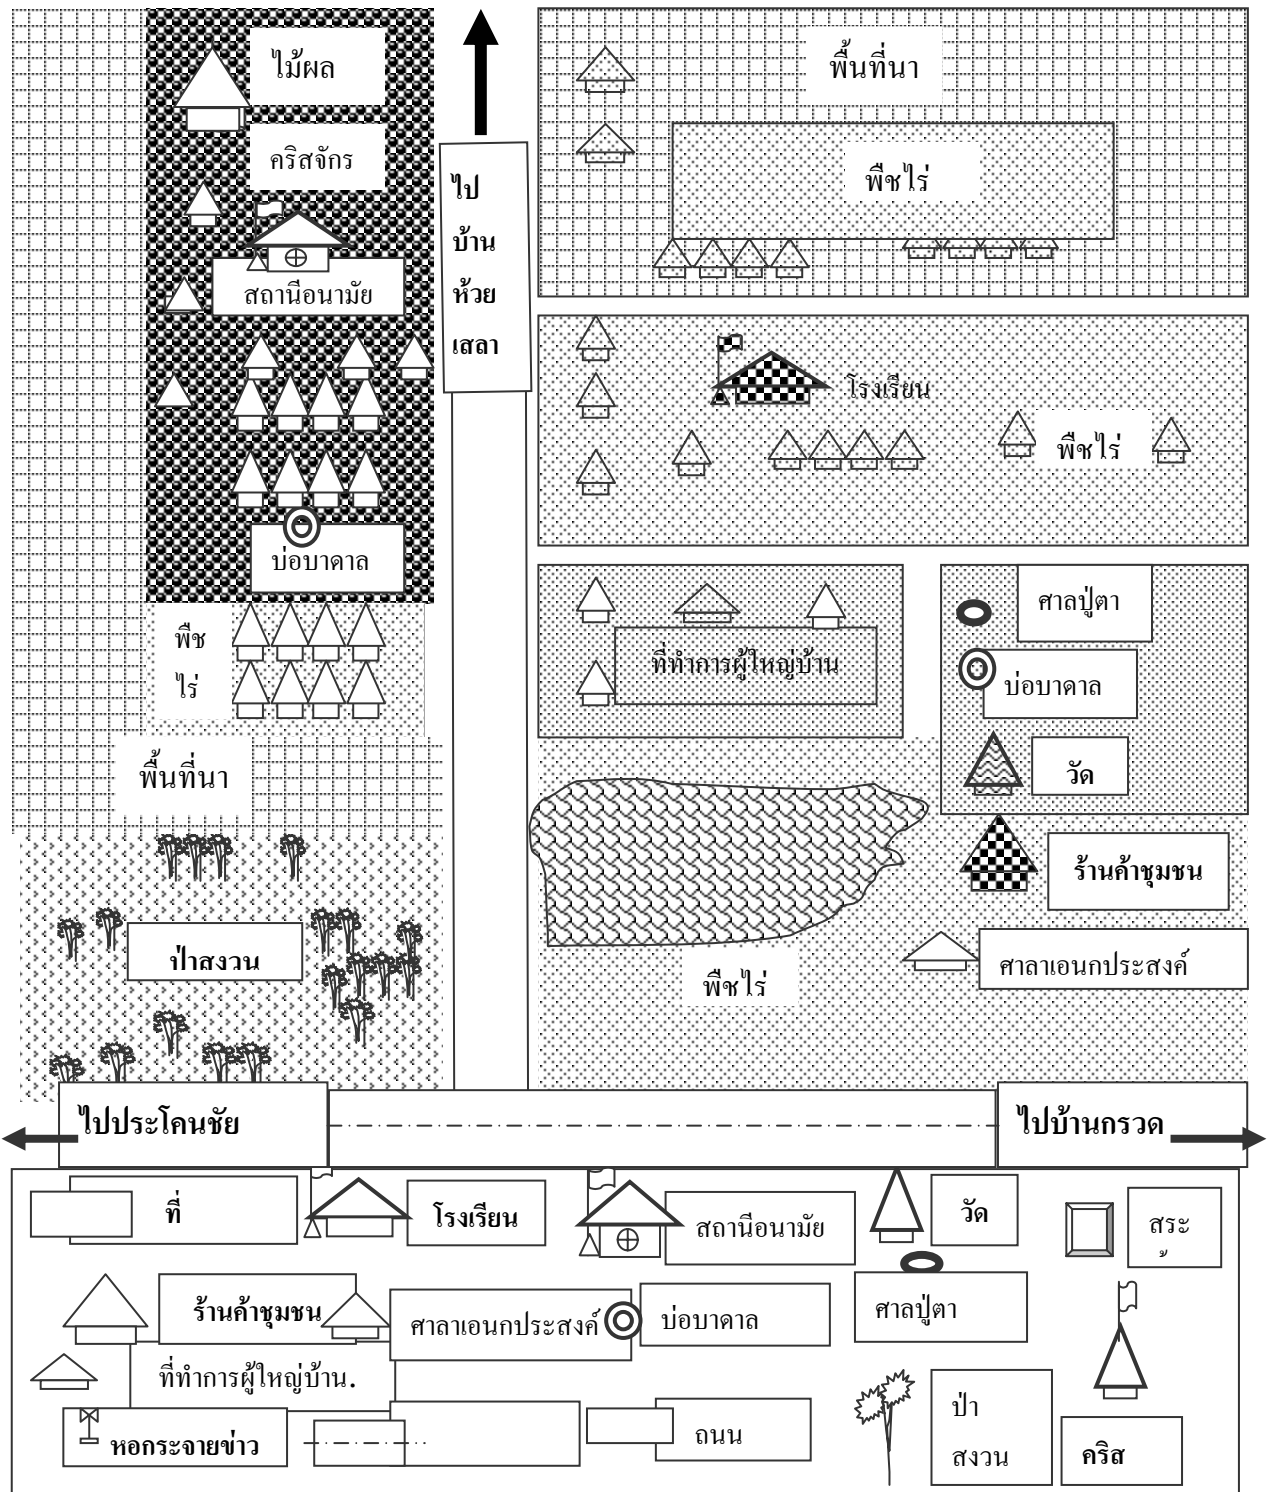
ไม้ผล

คริสจักร

สถานีอนามัย

บ่อบาดาล

พืช ไร่

พื้นที่นา

ป่าสงวน

ไป บ้าน ห้วย เสลา

พื้นที่นา

พืชไร่

โรงเรียน

พืชไร่

ที่ทำการผู้ใหญ่บ้าน

ศาลปู่ตา

บ่อบาดาล

วัด

ร้านค้าชุมชน

ศาลาเอนกประสงค์

พืชไร่

ไปประโคนชัย

ไปบ้านกรวด

ที่

โรงเรียน

สถานีอนามัย

วัด

สระ

ร้านค้าชุมชน

ศาลาเอนกประสงค์

บ่อบาดาล

ศาลปู่ตา

ที่ทำการผู้ใหญ่บ้าน.

หอกระจายข่าว

ถนน

ป่า สงวน

คริส